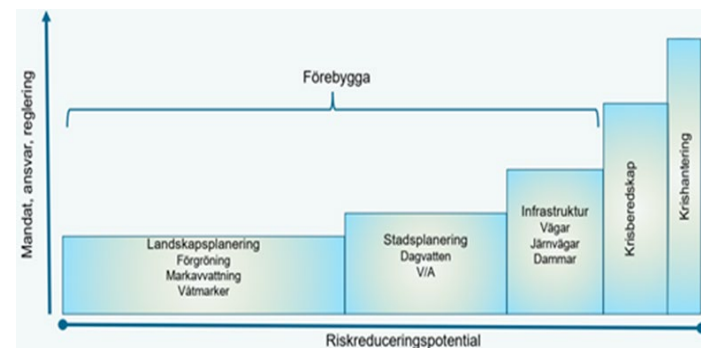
Mandat, ansvar, reglering

Förebygga

Landskapsplanering
Förgröning
Markavvattning
Våtmarker

Stadsplanering
Dagvatten
V/A

Infrastruktur
Vägar
Järnvägar
Dammar

Krisberedskap

Krishantering

Riskreduceringspotential